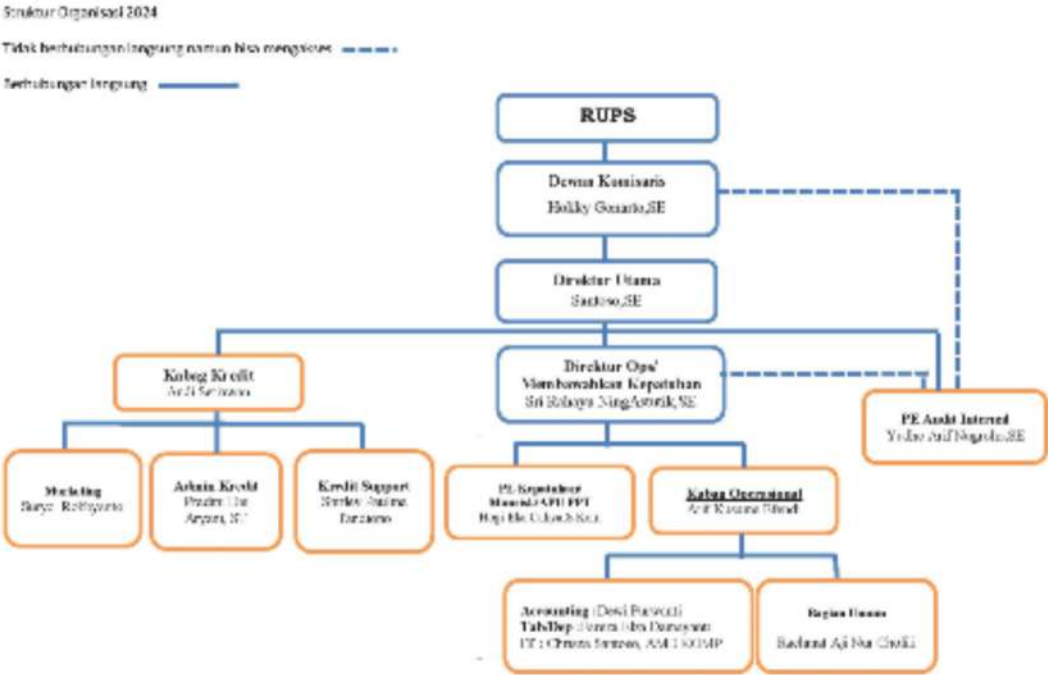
Struktur Organisasi 2024

Tidak berhubungan langsung namun bisa mengakses

Berhubungan langsung

RUPS

Dewan Komisaris
Hekky Gunarto,SE

Direktur Utama
Santoso,SE

Kabag Kredit
Ardi Setiawan

Direktur Ops/ Membawahkan Kepatuhan
Sri Rahayu NingAstutik,SE

PE Audit Internal
Yudha Arif Nugroho,SE

Marketing
Surya Rahbyanto

Admin Kredit
Pradita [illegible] Aryani, S.E

Kredit Support
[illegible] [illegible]

PE Kepatuhan Manrisk APU PPT
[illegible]

Kabag Operasional
Arif Kusuma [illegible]

Accounting : Dewi Purwanti
Tab/Dep : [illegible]
IT : Chresta Setiawan, AMd.KOMP

Bagian Umum
Badarud Aji Nur Cholik